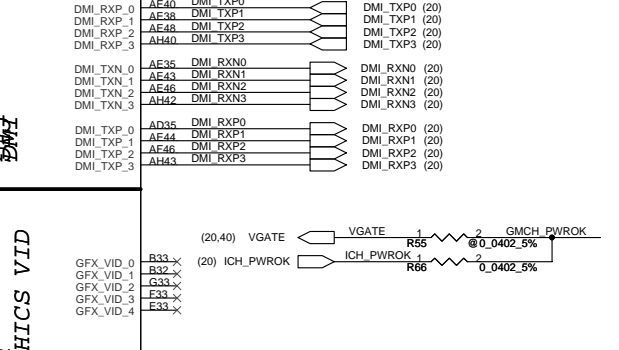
DMI_RXP_0 AF40 DMI_TXP0 DMI_TXP0 (20)
DMI_RXP_1 AF38 DMI_TXP1 DMI_TXP1 (20)
DMI_RXP_2 AF48 DMI_TXP2 DMI_TXP2 (20)
DMI_RXP_3 AH40 DMI_TXP3 DMI_TXP3 (20)

DMI_TXN_0 AE35 DMI_RXN0 DMI_RXN0 (20)
DMI_TXN_1 AE43 DMI_RXN1 DMI_RXN1 (20)
DMI_TXN_2 AE46 DMI_RXN2 DMI_RXN2 (20)
DMI_TXN_3 AH42 DMI_RXN3 DMI_RXN3 (20)

DMI

DMI_TXP_0 AD35 DMI_RXP0 DMI_RXP0 (20)
DMI_TXP_1 AE44 DMI_RXP1 DMI_RXP1 (20)
DMI_TXP_2 AF46 DMI_RXP2 DMI_RXP2 (20)
DMI_TXP_3 AH43 DMI_RXP3 DMI_RXP3 (20)

HICS VID

(20,40) VGATE VGATE 1 R55 2 @0_0402_5% GMCH_PWROK

GFX_VID_0 B33
GFX_VID_1 B32
GFX_VID_2 G33
GFX_VID_3 F33
GFX_VID_4 E33

(20) ICH_PWROK ICH_PWROK 1 R66 2 0_0402_5%